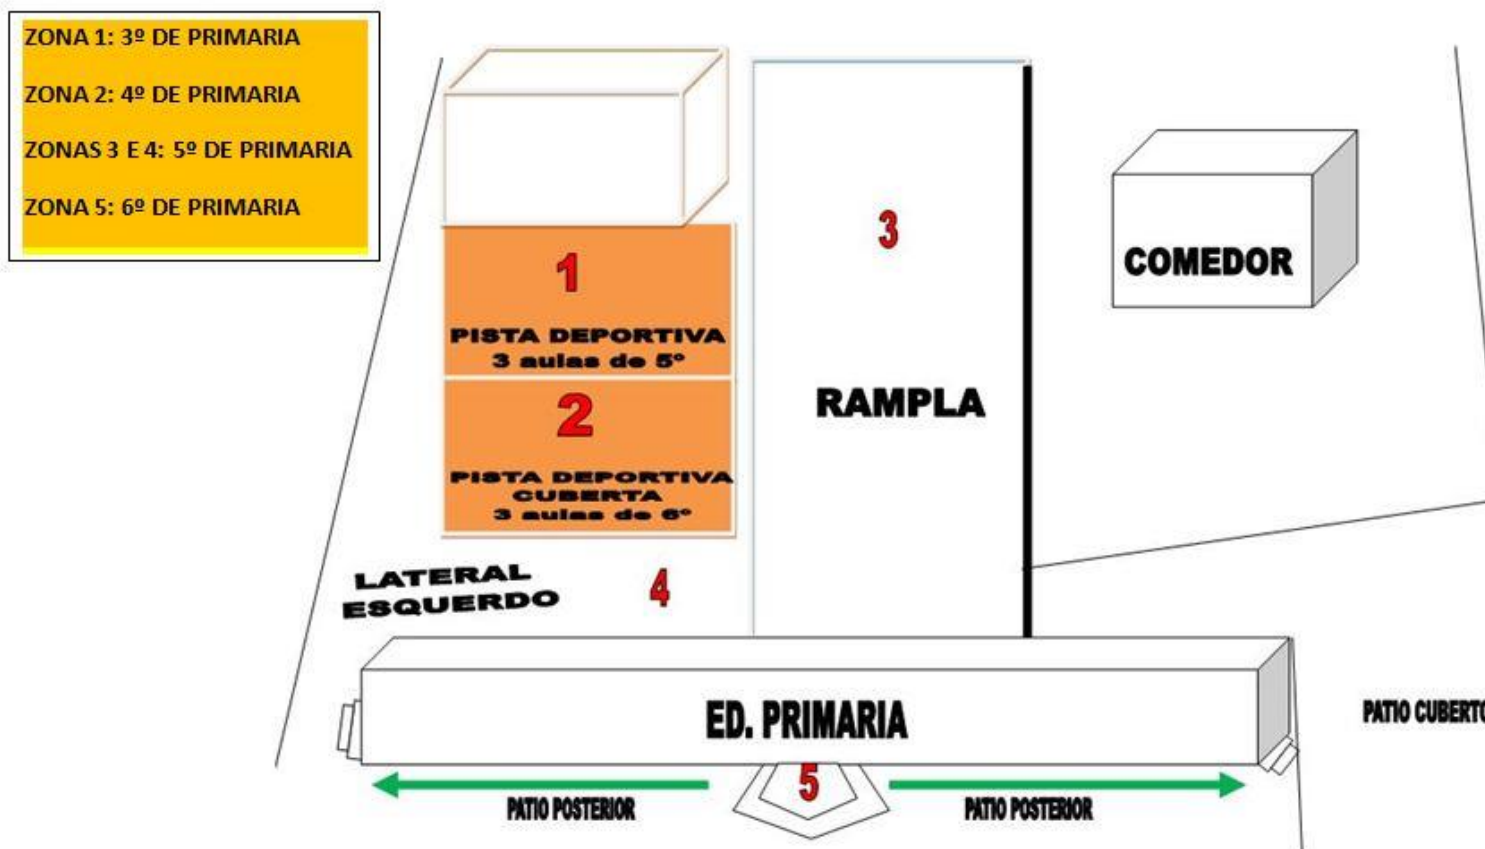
ZONA 1: 3º DE PRIMARIA

ZONA 2: 4º DE PRIMARIA

ZONAS 3 E 4: 5º DE PRIMARIA

ZONA 5: 6º DE PRIMARIA

3

COMEDOR

1

PISTA DEPORTIVA
3 aulas de 5º

RAMPLA

2

PISTA DEPORTIVA
CUBERTA
3 aulas de 6º

LATERAL
ESQUERDO

4

ED. PRIMARIA

PATIO CUBERT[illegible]

5

PATIO POSTERIOR

PATIO POSTERIOR